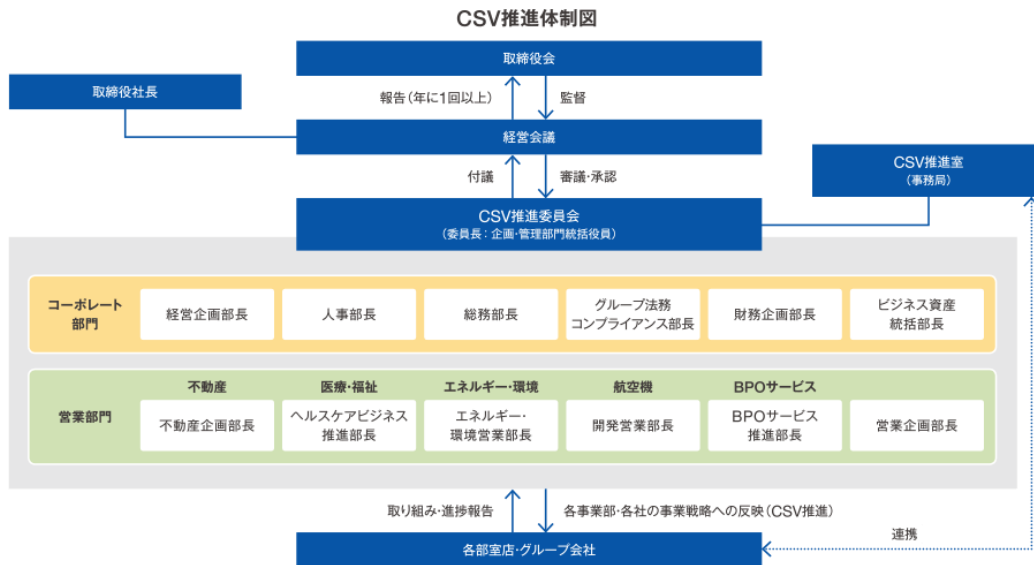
CSV推進体制図

取締役会

取締役社長

報告（年に1回以上）

監督

経営会議

付議

審議・承認

CSV推進室
（事務局）

CSV推進委員会
（委員長：企画・管理部門統括役員）

コーポレート部門

経営企画部長

人事部長

総務部長

グループ法務コンプライアンス部長

財務企画部長

ビジネス資産統括部長

営業部門

不動産

不動産企画部長

医療・福祉

ヘルスケアビジネス推進部長

エネルギー・環境

エネルギー・環境営業部長

航空機

開発営業部長

BPOサービス

BPOサービス推進部長

営業企画部長

取り組み・進捗報告

各事業部・各社の事業戦略への反映（CSV推進）

連携

各部室店・グループ会社